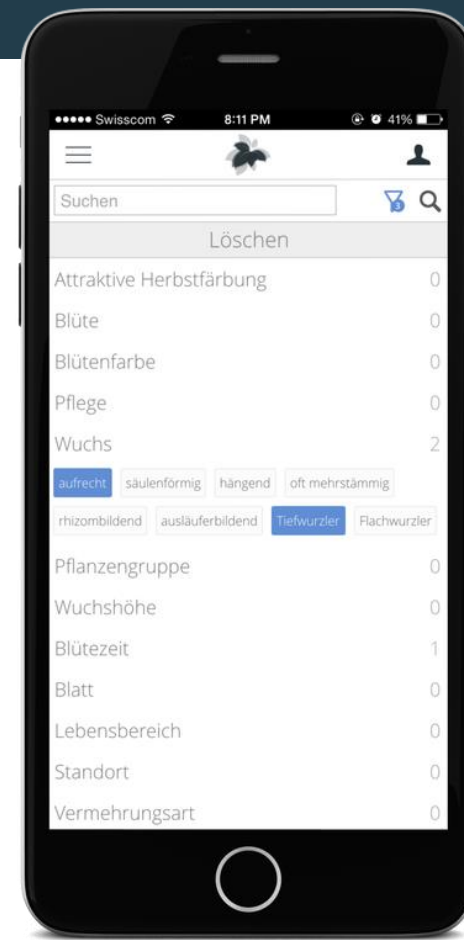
●●●●● Swisscom 8:11 PM 41%

Suchen

3

Löschen

Attraktive Herbstfärbung 0

Blüte 0

Blütenfarbe 0

Pflege 0

Wuchs 2

aufrecht säulenförmig hängend oft mehrstämmig rhizombildend ausläuferbildend Tiefwurzler Flachwurzler

Pflanzengruppe 0

Wuchshöhe 0

Blütezeit 1

Blatt 0

Lebensbereich 0

Standort 0

Vermehrungsart 0